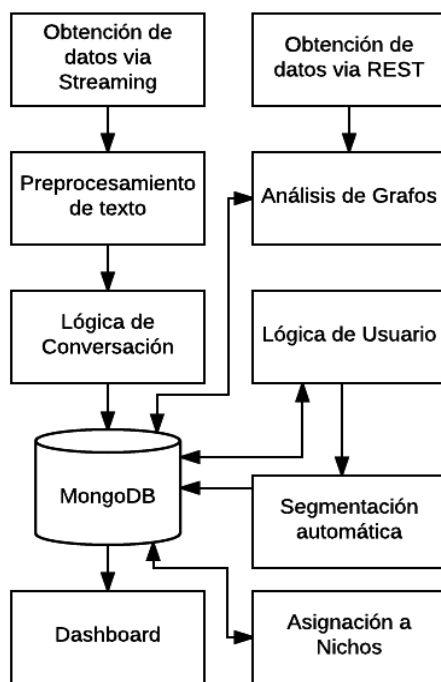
Obtención de datos via Streaming

Obtención de datos via REST

Preprocesamiento de texto

Análisis de Grafos

Lógica de Conversación

Lógica de Usuario

MongoDB

Segmentación automática

Dashboard

Asignación a Nichos